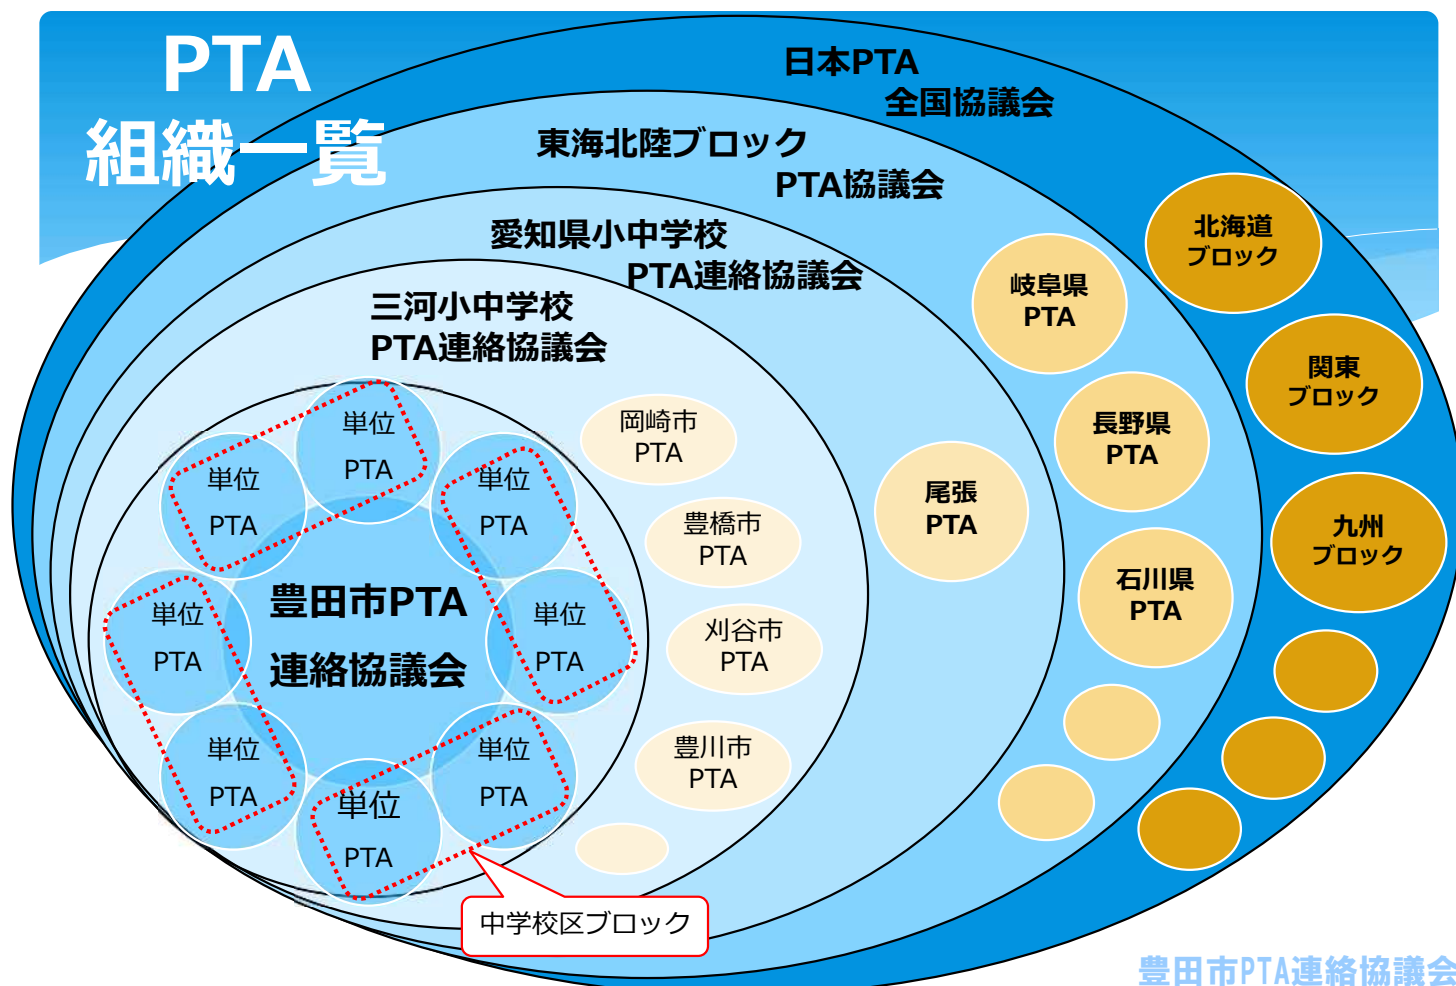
PTA
組織一覧

日本PTA
全国協議会

東海北陸ブロック
PTA協議会

愛知県小中学校
PTA連絡協議会

三河小中学校
PTA連絡協議会

単位
PTA

単位
PTA

単位
PTA

豊田市PTA
連絡協議会

単位
PTA

単位
PTA

単位
PTA

単位
PTA

単位
PTA

中学校区ブロック

岡崎市
PTA

豊橋市
PTA

刈谷市
PTA

豊川市
PTA

尾張
PTA

岐阜県
PTA

長野県
PTA

石川県
PTA

北海道
ブロック

関東
ブロック

九州
ブロック

豊田市PTA連絡協議会